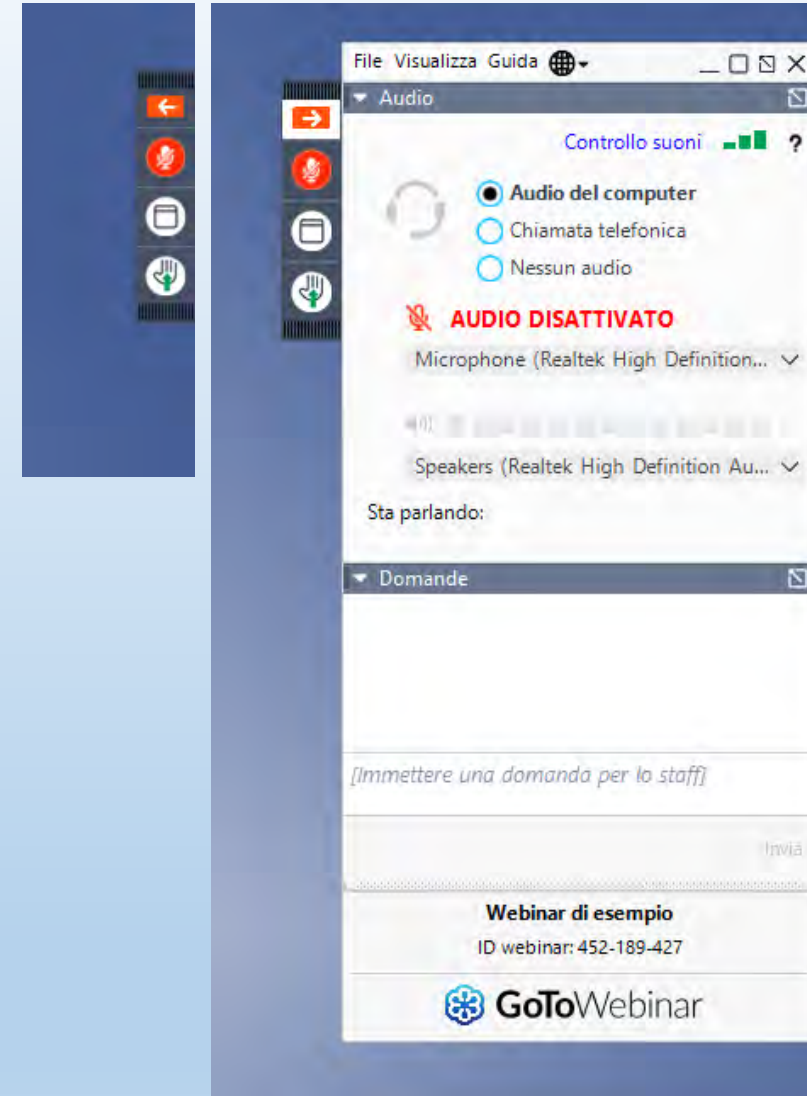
File Visualizza Guida

Audio

Controllo suoni ?

Audio del computer
Chiamata telefonica
Nessun audio

AUDIO DISATTIVATO

Microphone (Realtek High Definition...

Speakers (Realtek High Definition Au...

Sta parlando:

Domande

[Immettere una domanda per lo staff]

Invia

Webinar di esempio
ID webinar: 452-189-427

GoToWebinar